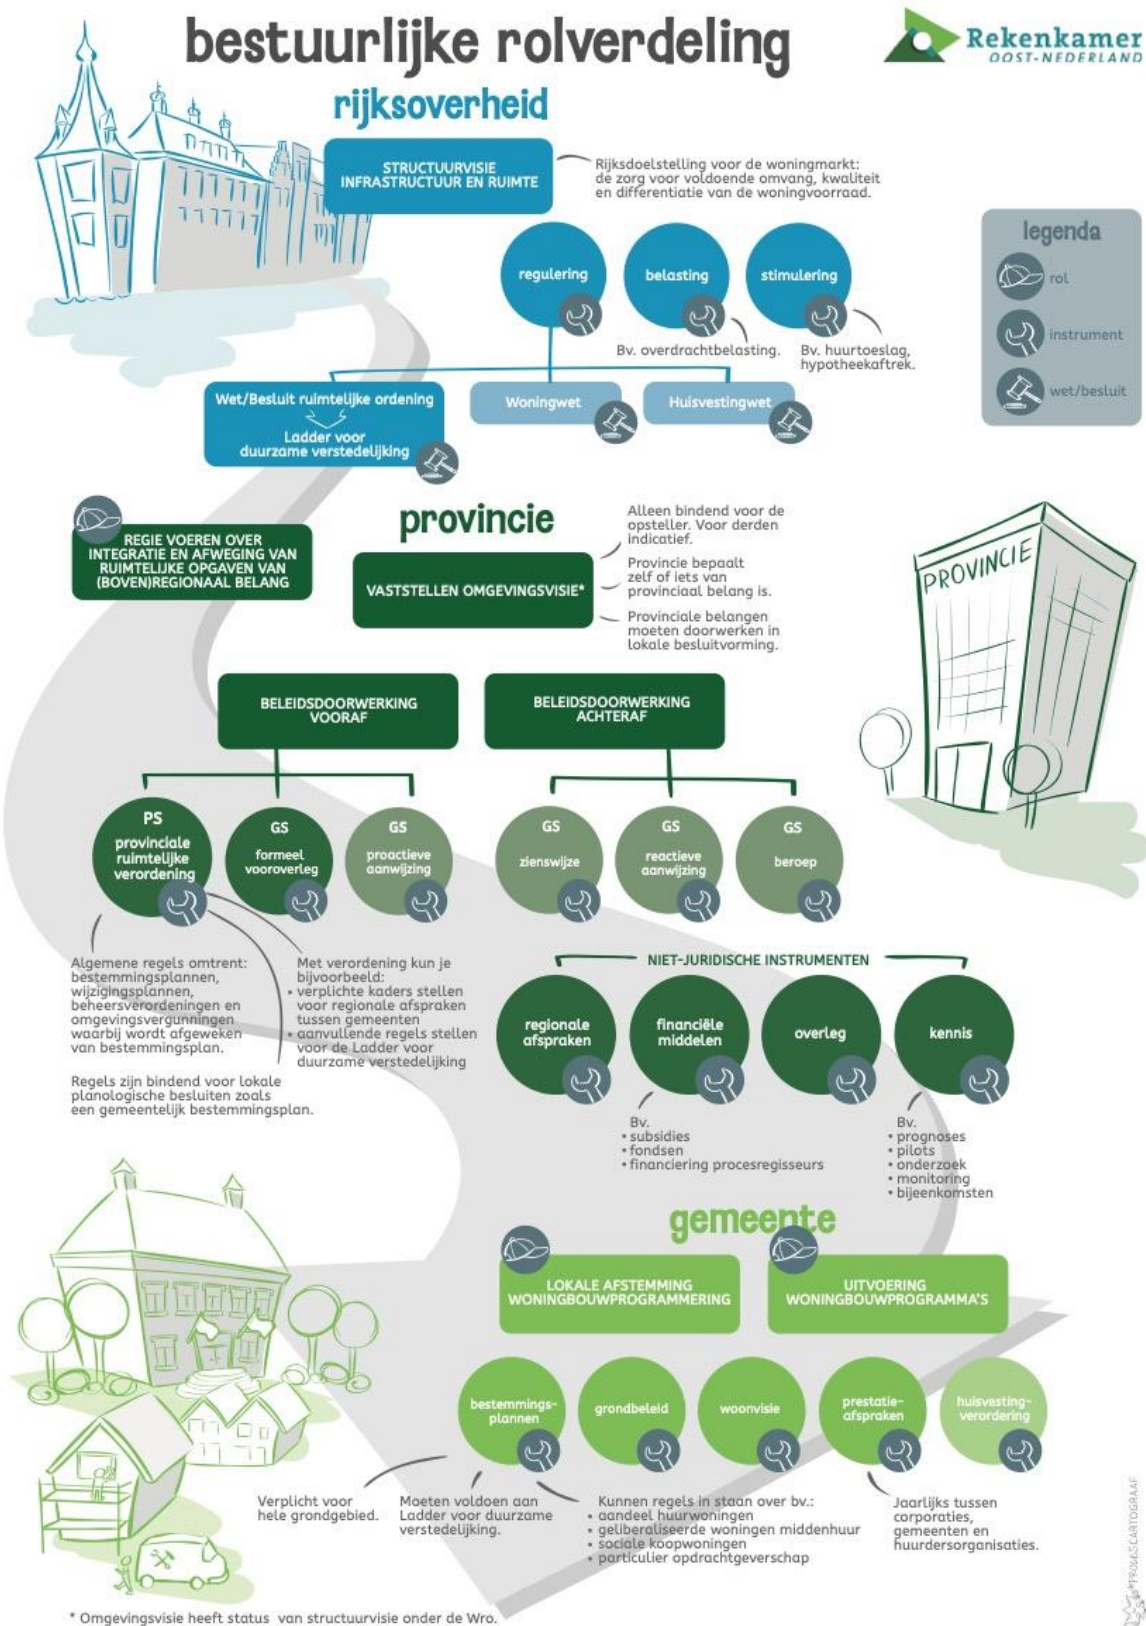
bestuurlijke rolverdeling

Rekenkamer OOST-NEDERLAND

rijksoverheid

STRUCTUURVISIE INFRASTRUCTUUR EN RUIMTE

Rijksdoelstelling voor de woningmarkt: de zorg voor voldoende omvang, kwaliteit en differentiatie van de woningvoorraad.

legenda
rol
instrument
wet/besluit

regulering
belasting
stimulering

Bv. overdrachtbelasting.
Bv. huurtoeslag, hypotheekaftrek.

Wet/Besluit ruimtelijke ordening
Ladder voor duurzame verstedelijking
Woningwet
Huisvestingwet

provincie

REGIE VOEREN OVER INTEGRATIE EN AFWEGING VAN RUIMTELIJKE OPGAVEN VAN (BOVEN)REGIONAAL BELANG

VASTSTELLEN OMGEVINGSVISIE*

Alleen bindend voor de opsteller. Voor derden indicatief.
Provincie bepaalt zelf of iets van provinciaal belang is.
Provinciale belangen moeten doorwerken in lokale besluitvorming.

PROVINCIE

BELEIDSDOORWERKING VOORAF
BELEIDSDOORWERKING ACHTERAF

PS provinciale ruimtelijke verordening
GS formeel vooroverleg
GS proactieve aanwijzing
GS zienswijze
GS reactieve aanwijzing
GS beroep

Algemene regels omtrent: bestemmingsplannen, wijzigingsplannen, beheersverordeningen en omgevingsvergunningen waarbij wordt afgeweken van bestemmingsplan.

Regels zijn bindend voor lokale planologische besluiten zoals een gemeentelijk bestemmingsplan.

Met verordening kun je bijvoorbeeld:
• verplichte kaders stellen voor regionale afspraken tussen gemeenten
• aanvullende regels stellen voor de Ladder voor duurzame verstedelijking

NIET-JURIDISCHE INSTRUMENTEN

regionale afspraken
financiële middelen
overleg
kennis

Bv.
• subsidies
• fondsen
• financiering procesregisseurs

Bv.
• prognoses
• pilots
• onderzoek
• monitoring
• bijeenkomsten

gemeente

LOKALE AFSTEMMING WONINGBOUWPROGRAMMERING
UITVOERING WONINGBOUWPROGRAMMA'S

bestemmingsplannen
grondbeleid
woonvisie
prestatieafspraken
huisvestingverordening

Verplicht voor hele grondgebied.
Moeten voldoen aan Ladder voor duurzame verstedelijking.
Kunnen regels in staan over bv.:
• aandeel huurwoningen
• geliberaliseerde woningen middenhuur
• sociale koopwoningen
• particulier opdrachtgeverschap
Jaarlijks tussen corporaties, gemeenten en huurdersorganisaties.

* Omgevingsvisie heeft status van structuurvisie onder de Wro.

PROCESCARTOGRAAF